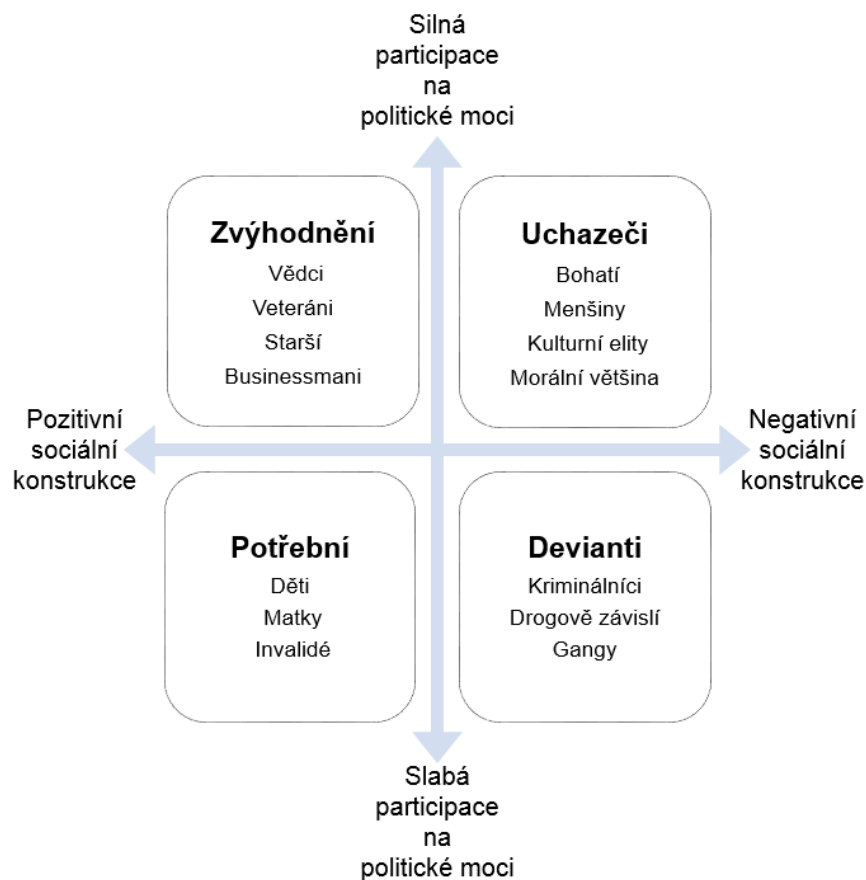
Silná participace na politické moci

Zvýhodnění
Vědci
Veteráni
Starší
Businessmani

Uchazeči
Bohatí
Menšiny
Kulturní elity
Morální většina

Pozitivní sociální konstrukce

Negativní sociální konstrukce

Potřební
Děti
Matky
Invalidé

Devianti
Kriminálníci
Drogově závislí
Gangy

Slabá participace na politické moci